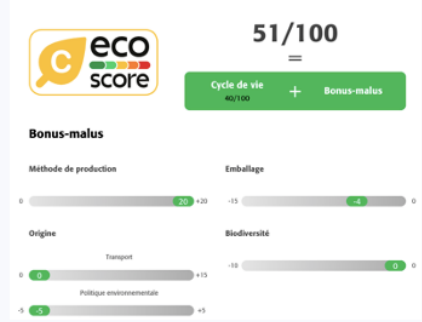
C eco score

51/100

=

Cycle de vie
40/100

+

Bonus-malus

Bonus-malus

Méthode de production

0 20 +20

Emballage

-15 -4 0

Origine

Transport

0 0 +15

Politique environnementale

-5 -5 +5

Biodiversité

-10 0 0